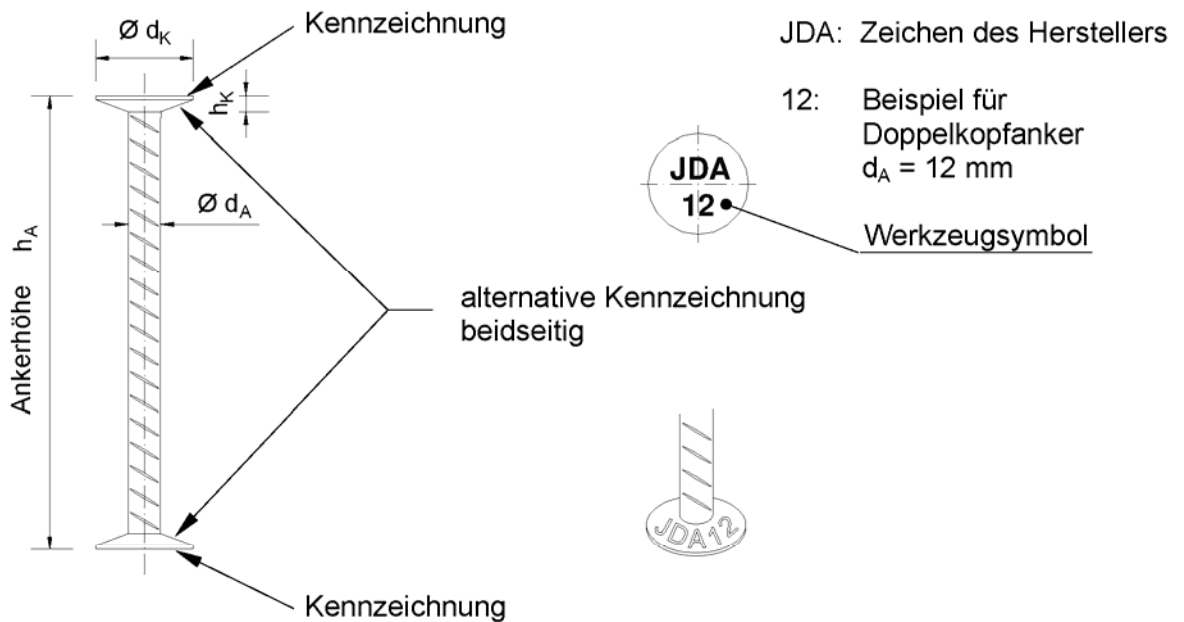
Ø $d_K$

Kennzeichnung

$h_K$

Ø $d_A$

Ankerhöhe $h_A$

JDA: Zeichen des Herstellers

12: Beispiel für Doppelkopfanker $d_A$ = 12 mm

JDA
12

Werkzeugsymbol

alternative Kennzeichnung beidseitig

JDA12

Kennzeichnung